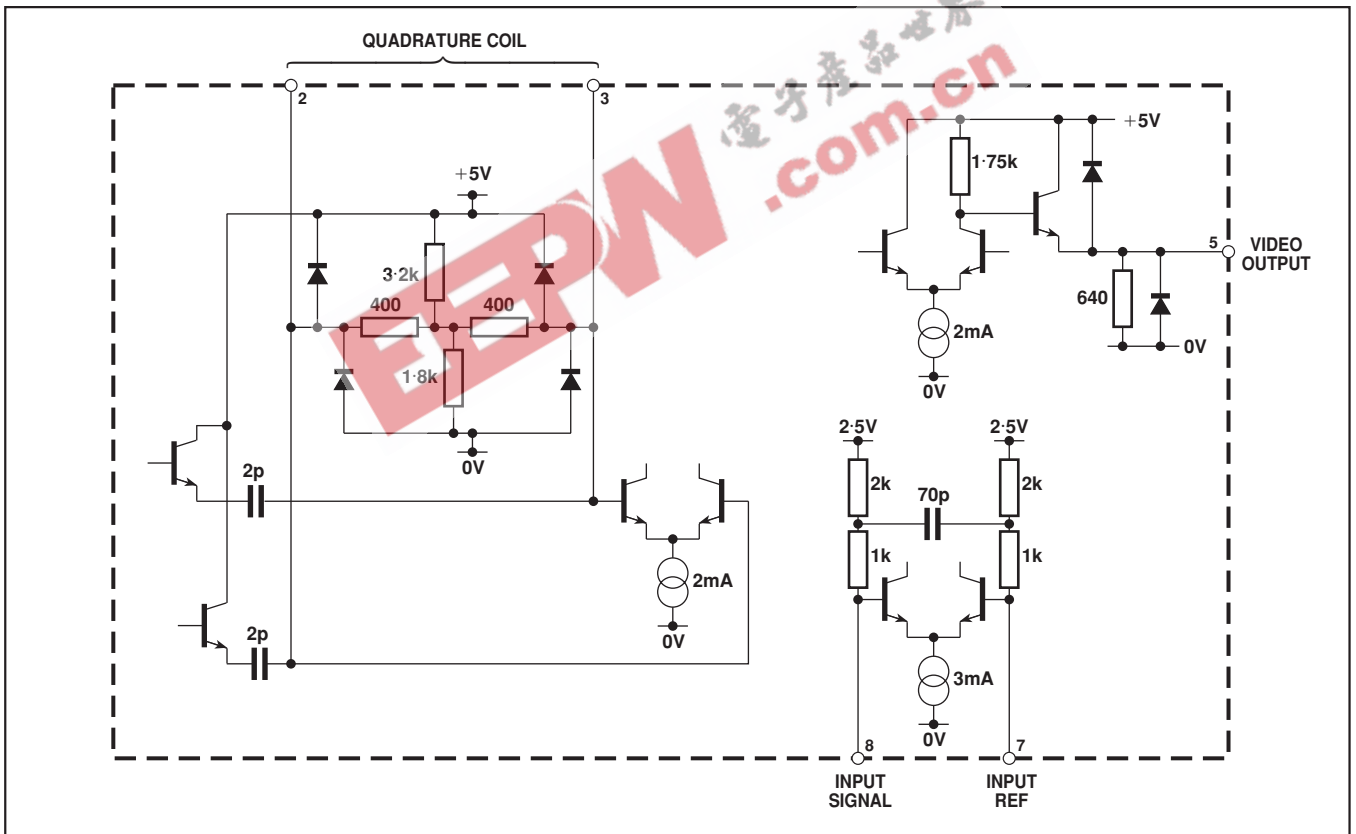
QUADRATURE COIL

2

3

+5V

3·2k

400

400

1·8k

0V

2p

2p

2mA

0V

+5V

1·75k

5

VIDEO OUTPUT

640

2mA

0V

0V

2·5V

2·5V

2k

70p

2k

1k

1k

3mA

0V

8

INPUT SIGNAL

7

INPUT REF

EEPW

电子产品世界

.com.cn